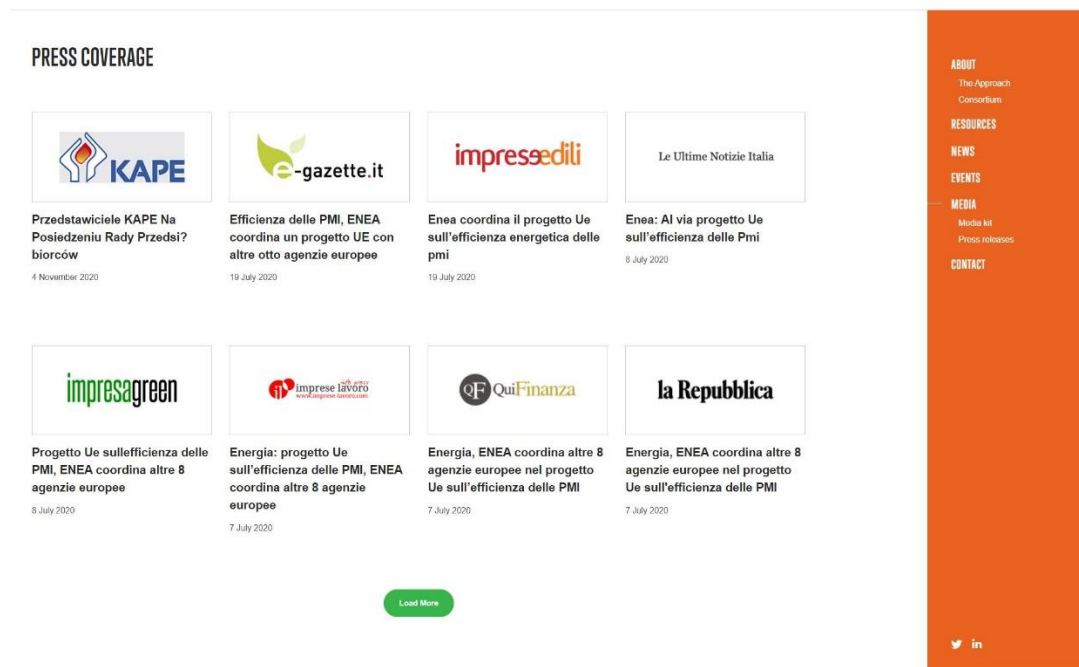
PRESS COVERAGE

KAPE

Przedstawiciele KAPE Na Posiedzeniu Rady Przedsi? biorców

4 November 2020

e-gazette.it

Efficienza delle PMI, ENEA coordina un progetto UE con altre otto agenzie europee

19 July 2020

impresedili

Enea coordina il progetto Ue sull'efficienza energetica delle pmi

19 July 2020

Le Ultime Notizie Italia

Enea: Al via progetto Ue sull'efficienza delle Pmi

8 July 2020

impresagreen

Progetto Ue sullefficienza delle PMI, ENEA coordina altre 8 agenzie europee

8 July 2020

imprese lavoro
www.imprese-lavoro.com

Energia: progetto Ue sull'efficienza delle PMI, ENEA coordina altre 8 agenzie europee

7 July 2020

QF QuiFinanza

Energia, ENEA coordina altre 8 agenzie europee nel progetto Ue sull'efficienza delle PMI

7 July 2020

la Repubblica

Energia, ENEA coordina altre 8 agenzie europee nel progetto Ue sull'efficienza delle PMI

7 July 2020

Load More

ABOUT
The Approach
Consortium
RESOURCES
NEWS
EVENTS
MEDIA
Media kit
Press releases
CONTACT